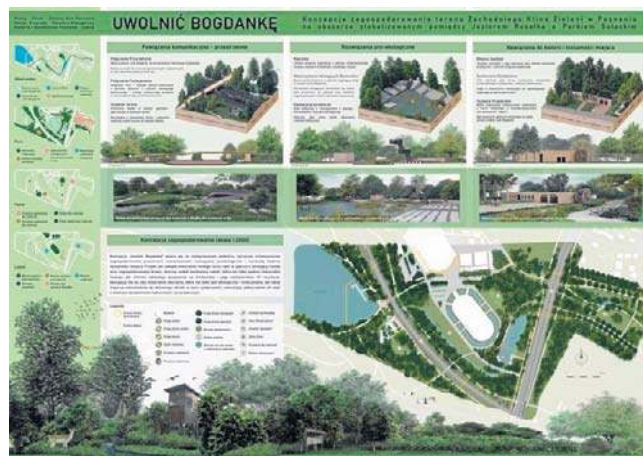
UWOLNIĆ BOGDANKĘ

Koncepcja zagospodarowania terenu Zachodniego Klina Zieleni w Poznaniu na obszarze zlokalizowanym pomiędzy Jeziorem Rusałka a Parkiem Sołackim

Powiązania komunikacyjne - przestrzenne

Rozwiązania pro-ekologiczne

Nawiązania do historii i tożsamości miejsca

Koncepcja zagospodarowania (skala 1:2000)

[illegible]